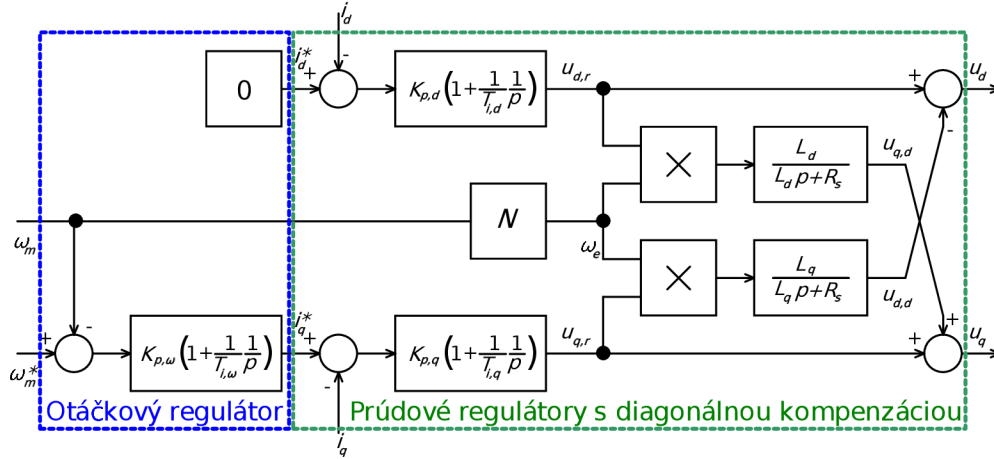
$i_d$
$i_d^*$ + -
0
$K_{p,d}\left(1+\frac{1}{T_{i,d}}\frac{1}{p}\right)$
$u_{d,r}$
+ $u_d$
-
×
$\frac{L_d}{L_d p+R_s}$
$u_{q,d}$
$N$
$\omega_m$
$\omega_e$
×
$\frac{L_q}{L_q p+R_s}$
$u_{d,d}$
+ -
$\omega_m^*$
$K_{p,\omega}\left(1+\frac{1}{T_{i,\omega}}\frac{1}{p}\right)$
$i_q^*$ +
$K_{p,q}\left(1+\frac{1}{T_{i,q}}\frac{1}{p}\right)$
$u_{q,r}$
+
+ $u_q$
-
$i_q$
Otáčkový regulátor
Prúdové regulátory s diagonálnou kompenzáciou